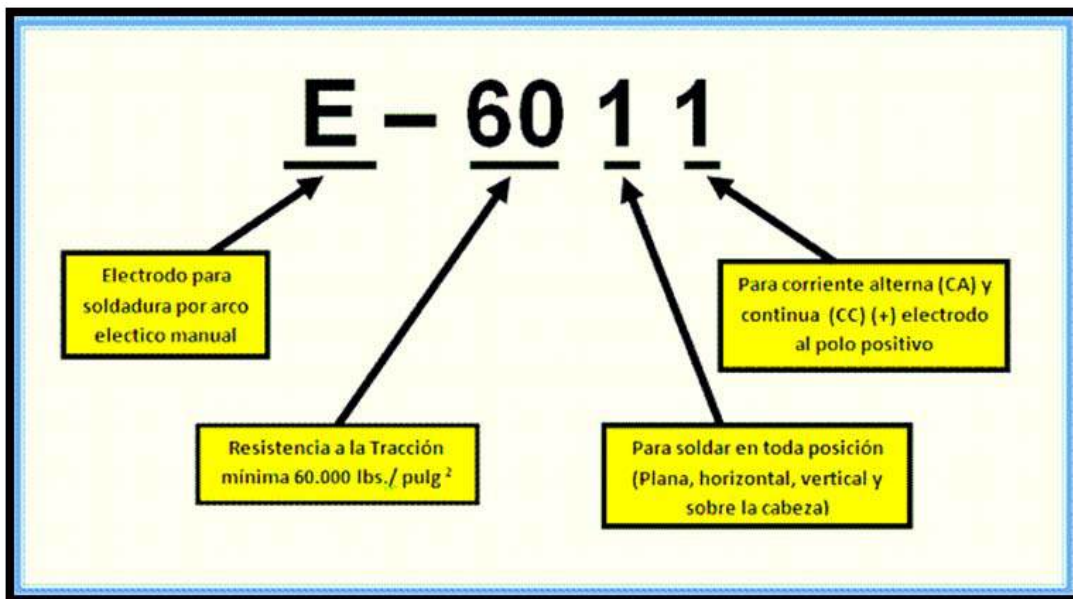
E – 60 1 1

Electrodo para soldadura por arco electico manual

Resistencia a la Tracción mínima 60.000 lbs./ pulg $^2$

Para soldar en toda posición (Plana, horizontal, vertical y sobre la cabeza)

Para corriente alterna (CA) y continua (CC) (+) electrodo al polo positivo